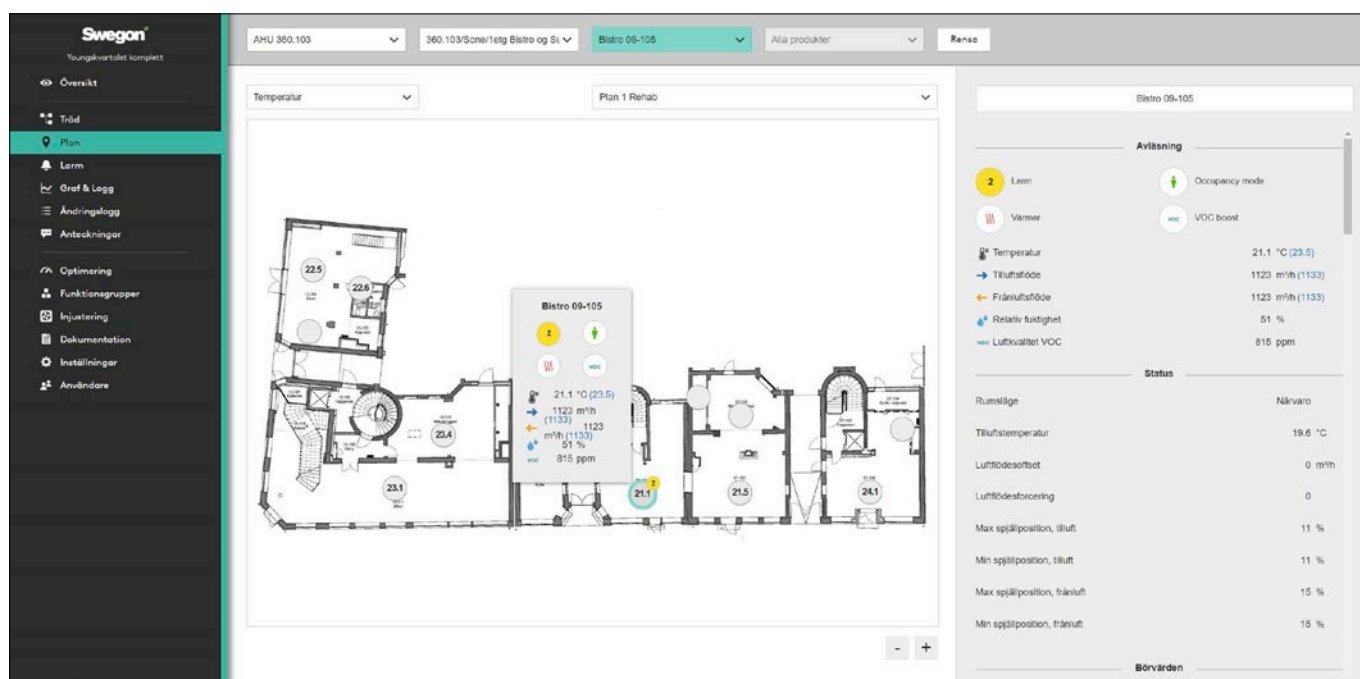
Swegon
Youngskvartalet komplett

Översikt
Träd
Plan
Larm
Graf & Logg
Ändringslogg
Anteckningar
Optimering
Funktionsgrupper
Injustering
Dokumentation
Inställningar
Användare

AHU 360.103
360.103/Sone/1etg Bistro og St
Bistro 09-105
Alla produkter
Rensa

Temperatur
Plan 1 Rehab

22.5
22.6
23.4
23.1
21.1
21.5
24.1

Bistro 09-105
2
VOC
21.1 °C (23.5)
1123 m³/h (1133)
1123 m³/h (1133)
51 %
815 ppm

- +

Bistro 09-105

Avläsning

2 Larm
Occupancy mode
Varmer
VOC boost

Temperatur 21.1 °C (23.5)
Tilluftsflöde 1123 m³/h (1133)
Frånluftsflöde 1123 m³/h (1133)
Relativ fuktighet 51 %
Luftkvalitet VOC 815 ppm

Status

Rumsläge Närvaro
Tilluftstemperatur 19.6 °C
Luftflödesoffset 0 m³/h
Luftflödesforcering 0
Max spjällposition, tilluft 11 %
Min spjällposition, tilluft 11 %
Max spjällposition, frånluft 15 %
Min spjällposition, frånluft 15 %

Börvärden